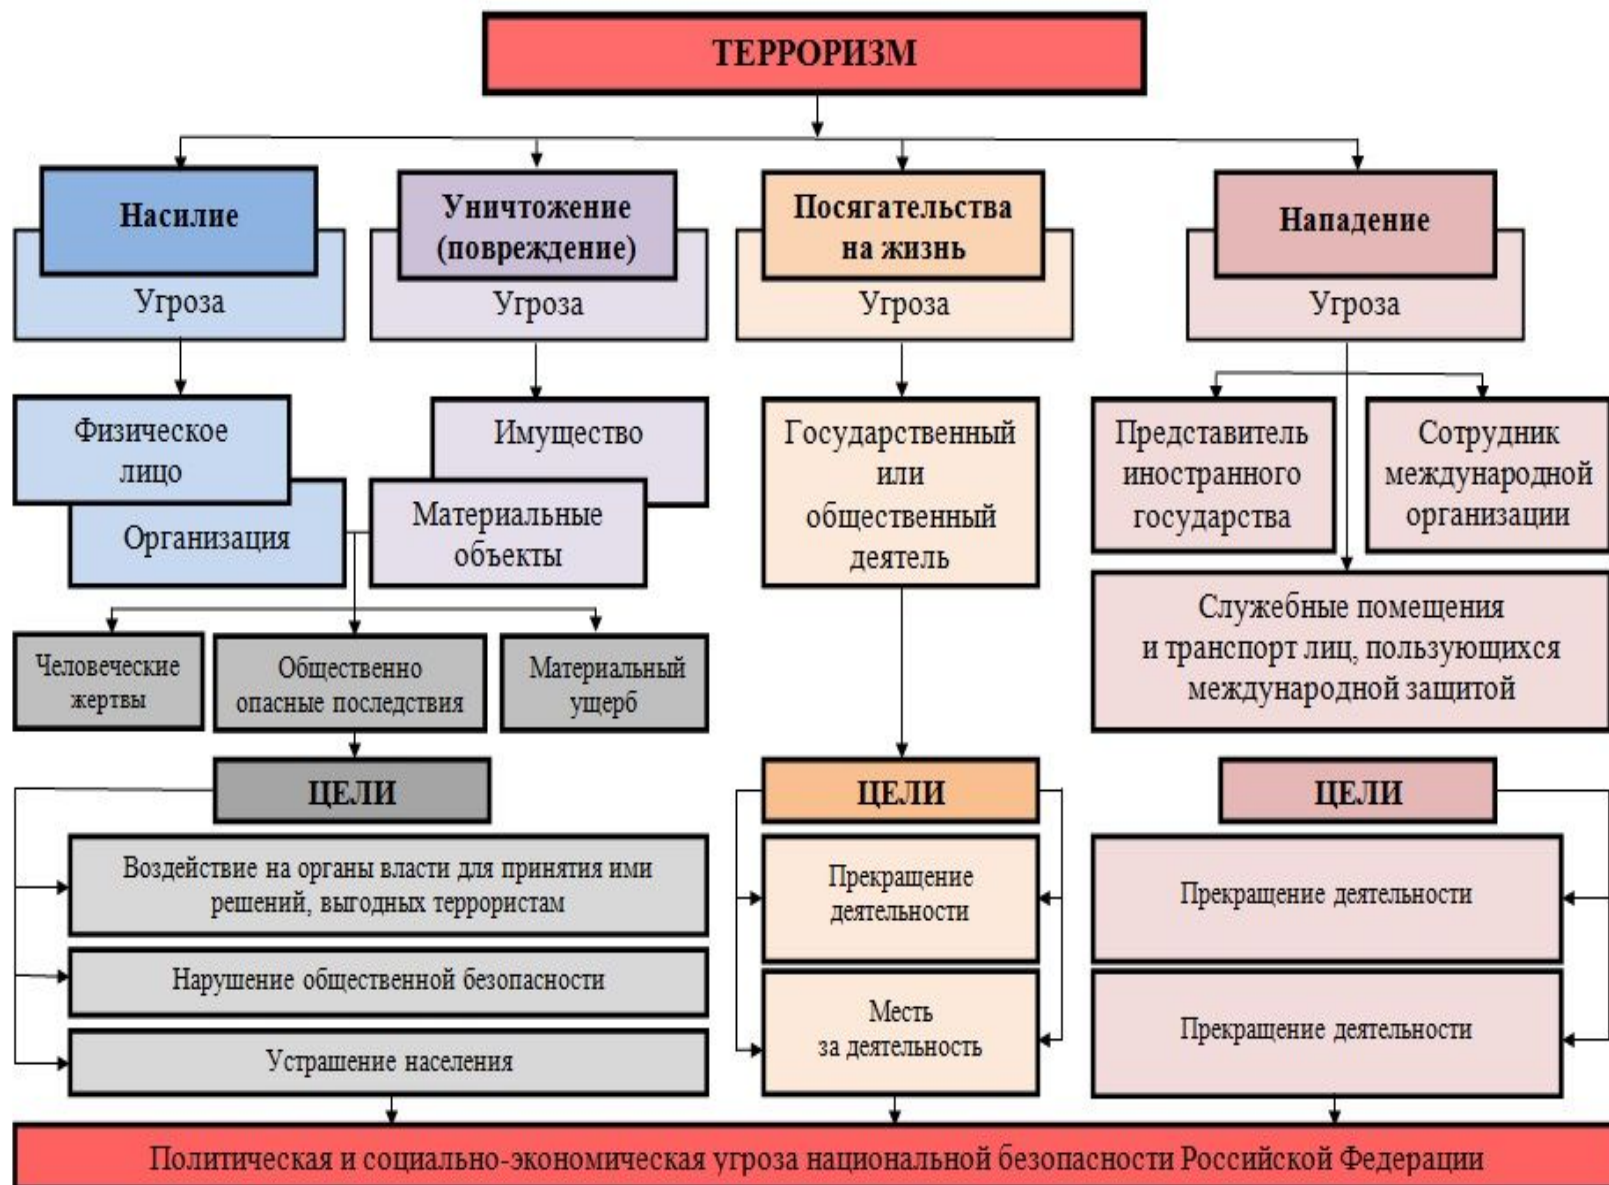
ТЕРРОРИЗМ

Насилие
Угроза

Уничтожение (повреждение)
Угроза

Посягательства на жизнь
Угроза

Нападение
Угроза

Физическое лицо

Организация

Имущество

Материальные объекты

Государственный или общественный деятель

Представитель иностранного государства

Сотрудник международной организации

Служебные помещения и транспорт лиц, пользующихся международной защитой

Человеческие жертвы

Общественно опасные последствия

Материальный ущерб

ЦЕЛИ

Воздействие на органы власти для принятия ими решений, выгодных террористам

Нарушение общественной безопасности

Устрашение населения

ЦЕЛИ

Прекращение деятельности

Месть за деятельность

ЦЕЛИ

Прекращение деятельности

Прекращение деятельности

Политическая и социально-экономическая угроза национальной безопасности Российской Федерации